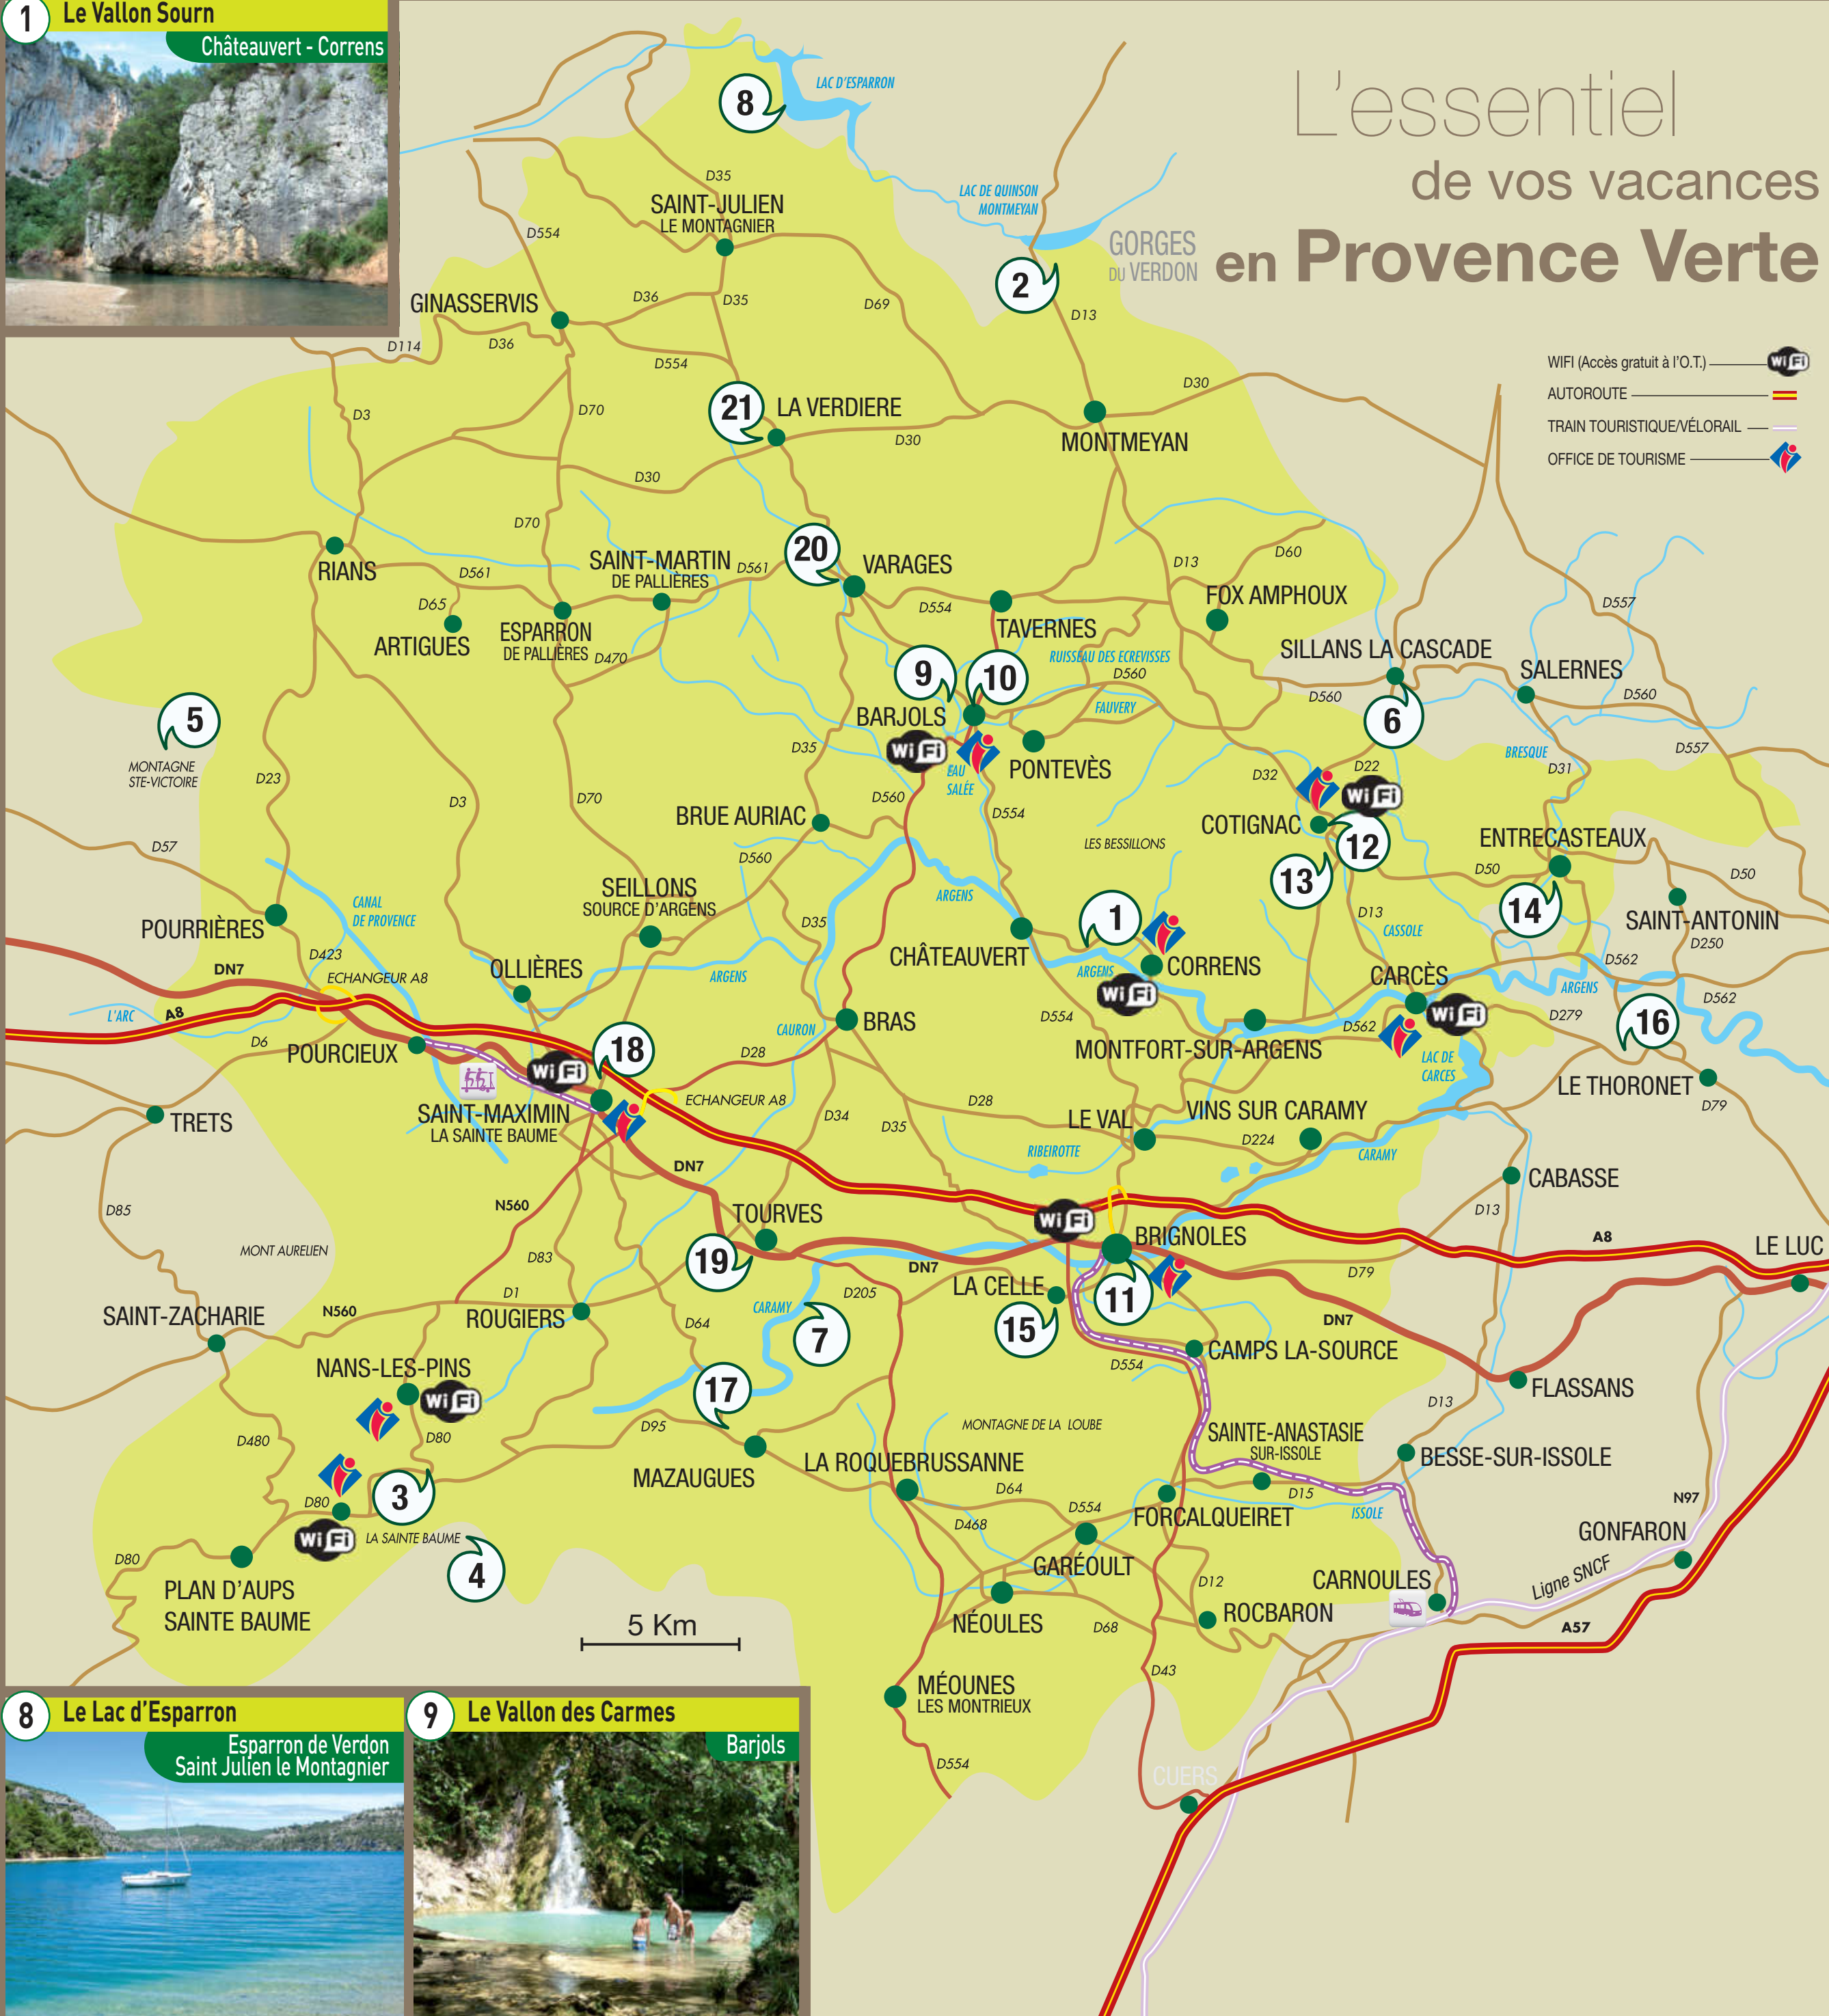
1 Le Vallon Sourn
Châteauvert - Correns

L'essentiel
de vos vacances
en Provence Verte

WIFI (Accès gratuit à l'O.T.)
AUTOROUTE
TRAIN TOURISTIQUE/VÉLORAIL
OFFICE DE TOURISME

8
LAC D'ESPARRON
D35
SAINT-JULIEN
LE MONTAGNIER
D554
LAC DE QUINSON MONTMEYAN
GORGES DU VERDON
2
D13
GINASSERVIS
D36
D35
D69
D114
D36
D554
D30
21 LA VERDIERE
D3
D70
D30
MONTMEYAN
D30
D70
20
RIANS
D561
SAINT-MARTIN DE PALLIÈRES
D561
VARAGES
D13
D60
D65
ARTIGUES
ESPARRON DE PALLIÈRES
D470
D554
TAVERNES
FOX AMPHOUX
D557
SILLANS LA CASCADE
SALERNES
5
MONTAGNE STE-VICTOIRE
9 10
BARJOLS
RUISSEAU DES ECREVISSES
D560
FAUVERY
D560
6
D560
D23
D35
EAU SALÉE
PONTEVÈS
BRESQUE
D31
D557
D3
D70
D560
D32
D22
BRUE AURIAC
D554
COTIGNAC
12
ENTRECASTEAUX
D57
D560
LES BESSILLONS
13
D50
14
D50
CANAL DE PROVENCE
SEILLONS SOURCE D'ARGENS
ARGENS
D13
CASSOLE
SAINT-ANTONIN
D250
POURRIÈRES
D35
1
CHÂTEAUVERT
CORRENS
D423
DN7
ECHANGEUR A8
OLLIÈRES
ARGENS
ARGENS
CARCÈS
D562
ARGENS
D562
L'ARC
A8
D6
POURCIEUX
18
CAURON
BRAS
D554
MONTFORT-SUR-ARGENS
D562
LAC DE CARCES
D279
16
D28
LE THORONET
D79
TRETS
SAINT-MAXIMIN LA SAINTE BAUME
ECHANGEUR A8
D34
D35
D28
LE VAL
VINS SUR CARAMY
DN7
RIBEIROTTE
D224
CARAMY
CABASSE
D85
N560
TOURVES
D13
A8
MONT AURELIEN
D83
BRIGNOLES
LE LUC
19
DN7
D205
LA CELLE
11
D79
SAINT-ZACHARIE
N560
D1
ROUGIERS
CARAMY
D64
7
15
DN7
CAMPS LA-SOURCE
D554
FLASSANS
NANS-LES-PINS
17
D13
D480
D80
D95
MONTAGNE DE LA LOUBE
SAINTE-ANASTASIE SUR-ISSOLE
BESSE-SUR-ISSOLE
MAZAUGUES
LA ROQUEBRUSSANNE
D15
N97
D80
3
D64
D554
ISSOLE
LA SAINTE BAUME
D468
FORCALQUEIRET
GONFARON
D80
4
GARÉOULT
PLAN D'AUPS SAINTE BAUME
D12
CARNOULES
Ligne SNCF
5 Km
NÉOULES
D68
ROCBARON
A57
D43
MÉOUNES LES MONTRIEUX
D554
CUERS

8 Le Lac d'Esparron
Esparron de Verdon
Saint Julien le Montagnier

9 Le Vallon des Carmes
Barjols